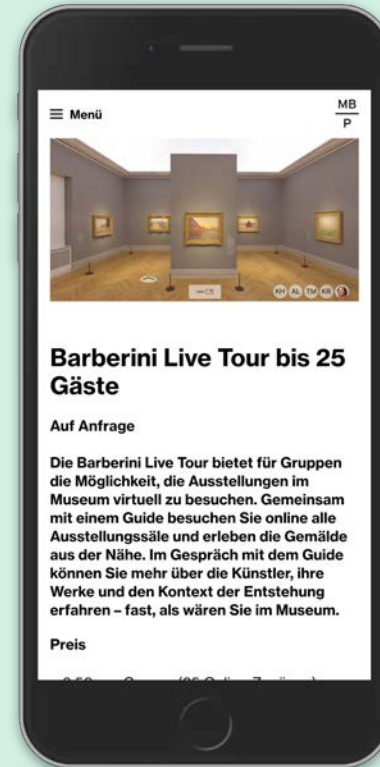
≡ Menü

MB
P

KH AL TM KR

Barberini Live Tour bis 25 Gäste

Auf Anfrage

Die Barberini Live Tour bietet für Gruppen die Möglichkeit, die Ausstellungen im Museum virtuell zu besuchen. Gemeinsam mit einem Guide besuchen Sie online alle Ausstellungssäle und erleben die Gemälde aus der Nähe. Im Gespräch mit dem Guide können Sie mehr über die Künstler, ihre Werke und den Kontext der Entstehung erfahren – fast, als wären Sie im Museum.

Preis

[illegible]